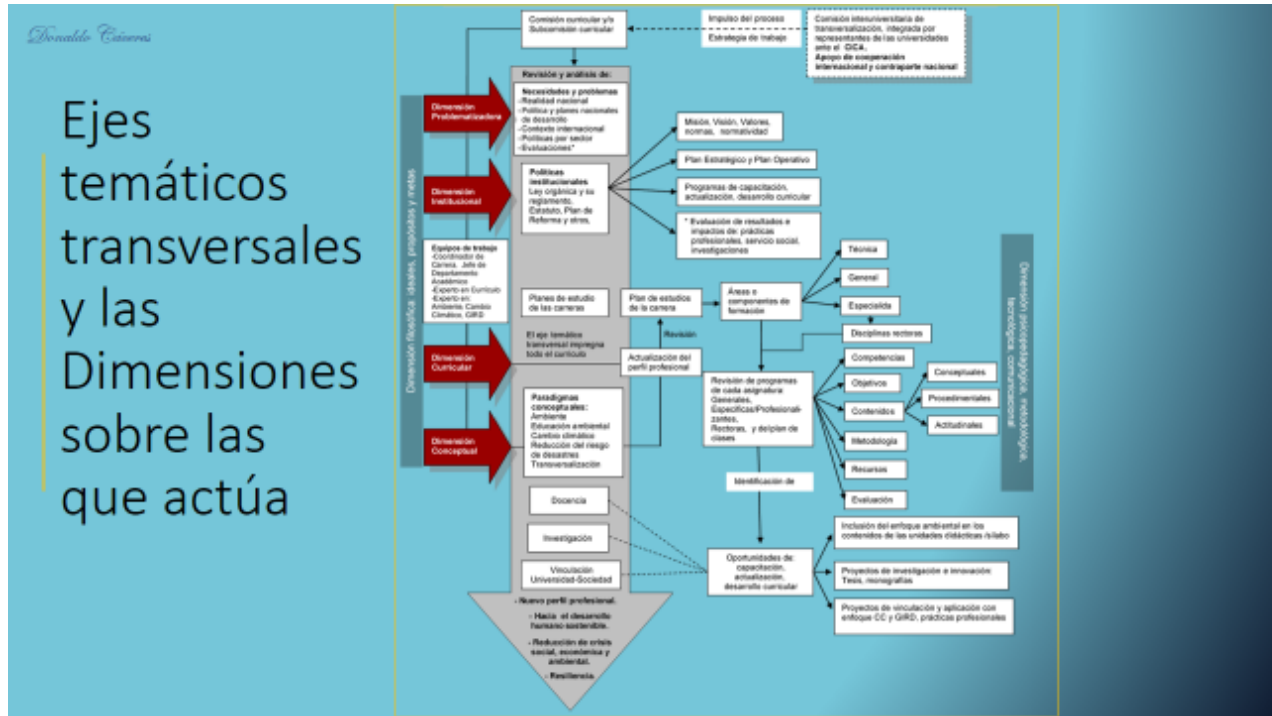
Donaldo Cáceres

Ejes temáticos transversales y las Dimensiones sobre las que actúa

Comisión curricular y/o Subcomisión curricular

Impulso del proceso

Estrategia de trabajo

Comisión interuniversitaria de transversalización, integrada por representantes de las universidades ante el CICA.
Apoyo de cooperación internacional y contraparte nacional

Revisión y análisis de:

Necesidades y problemas
-Realidad nacional
-Política y planes nacionales de desarrollo
-Contexto internacional
-Políticas por sector
-Evaluaciones*

Dimensión Problematizadora

Misión, Visión, Valores, normas, normatividad

Plan Estratégico y Plan Operativo

Políticas institucionales
Ley orgánica y su reglamento, Estatuto, Plan de Reforma y otros.

Dimensión Institucional

Programas de capacitación, actualización, desarrollo curricular

* Evaluación de resultados e impactos de: prácticas profesionales, servicio social, investigaciones

Dimensión filosófica: ideales, propósitos y metas

Equipos de trabajo
-Coordinador de Carrera, Jefe de Departamento Académico
-Experto en Currículo
-Experto en: Ambiente, Cambio Climático, GIRD

Técnica

General

Especialida

Planes de estudio de las carreras

Plan de estudios de la carrera

Áreas o componentes de formación

Disciplinas rectoras

El eje temático transversal impregna todo el currículo

Revisión

Dimensión Curricular

Actualización del perfil profesional

Competencias

Objetivos

Conceptuales

Revisión de programas de cada asignatura: Generales, Específicas/Profesionalizantes, Rectoras, y del plan de clases

Contenidos

Procedimentales

Actitudinales

Paradigmas conceptuales:
Ambiente
Educación ambiental
Cambio climático
Reducción del riesgo de desastres
Transversalización

Dimensión Conceptual

Metodología

Recursos

Evaluación

Identificación de

Dimensión psicopedagógica, metodológica, tecnológica, comunicacional

Docencia

Inclusión del enfoque ambiental en los contenidos de las unidades didácticas /sílabo

Investigación

Oportunidades de: capacitación, actualización, desarrollo curricular

Proyectos de investigación e innovación: Tesis, monografías

Vinculación Universidad-Sociedad

Proyectos de vinculación y aplicación con enfoque CC y GIRD, prácticas profesionales

- Nuevo perfil profesional.
- Hacia el desarrollo humano sostenible.
- Reducción de crisis social, económica y ambiental.
- Resiliencia.